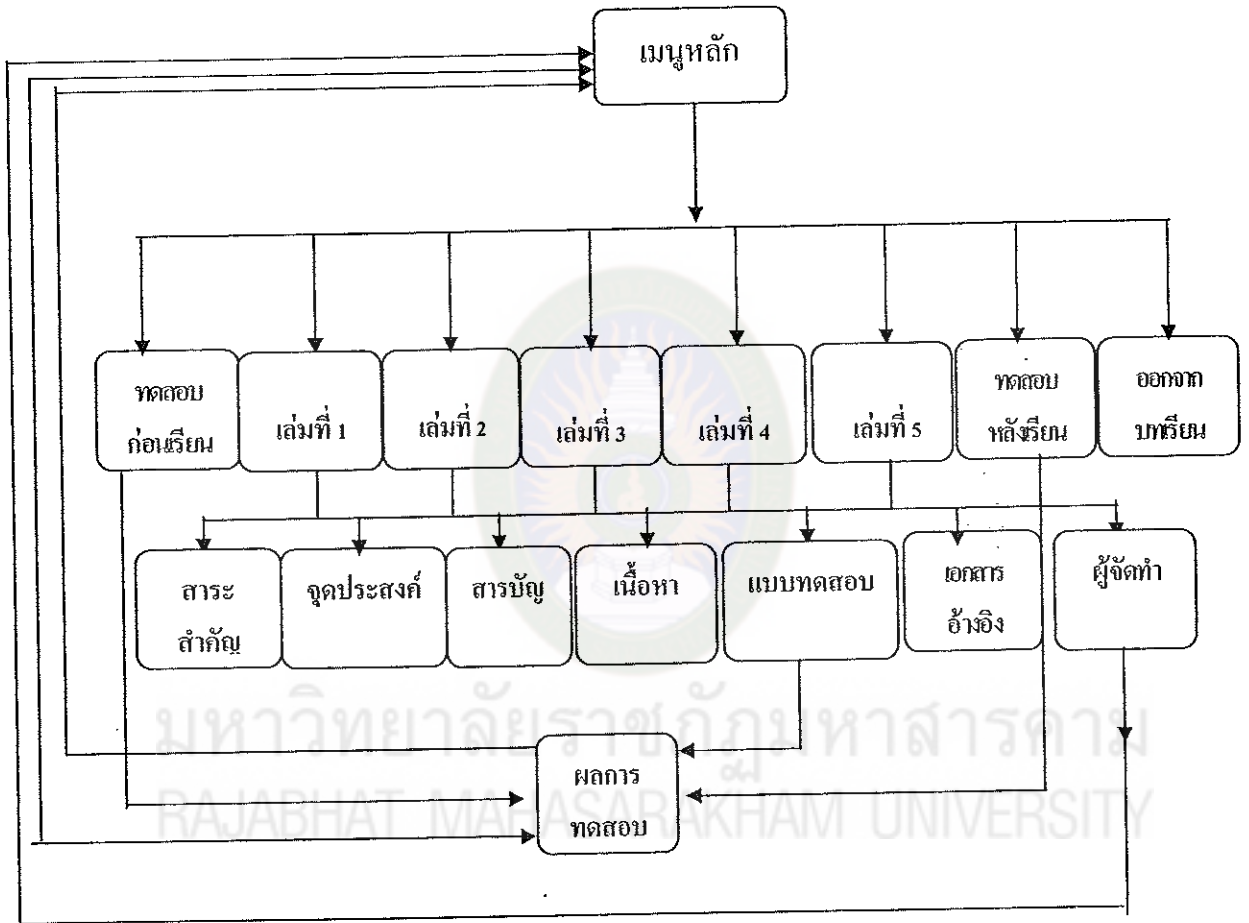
เมนูหลัก

ทดสอบก่อนเรียน

เล่มที่ 1

เล่มที่ 2

เล่มที่ 3

เล่มที่ 4

เล่มที่ 5

ทดสอบหลังเรียน

ออกจากบทเรียน

สาระสำคัญ

จุดประสงค์

สารบัญ

เนื้อหา

แบบทดสอบ

เอกสารอ้างอิง

ผู้จัดทำ

ผลการทดสอบ

มหาวิทยาลัยราชภัฏมหาสารคาม
RAJABHAT MAHASARAKHAM UNIVERSITY